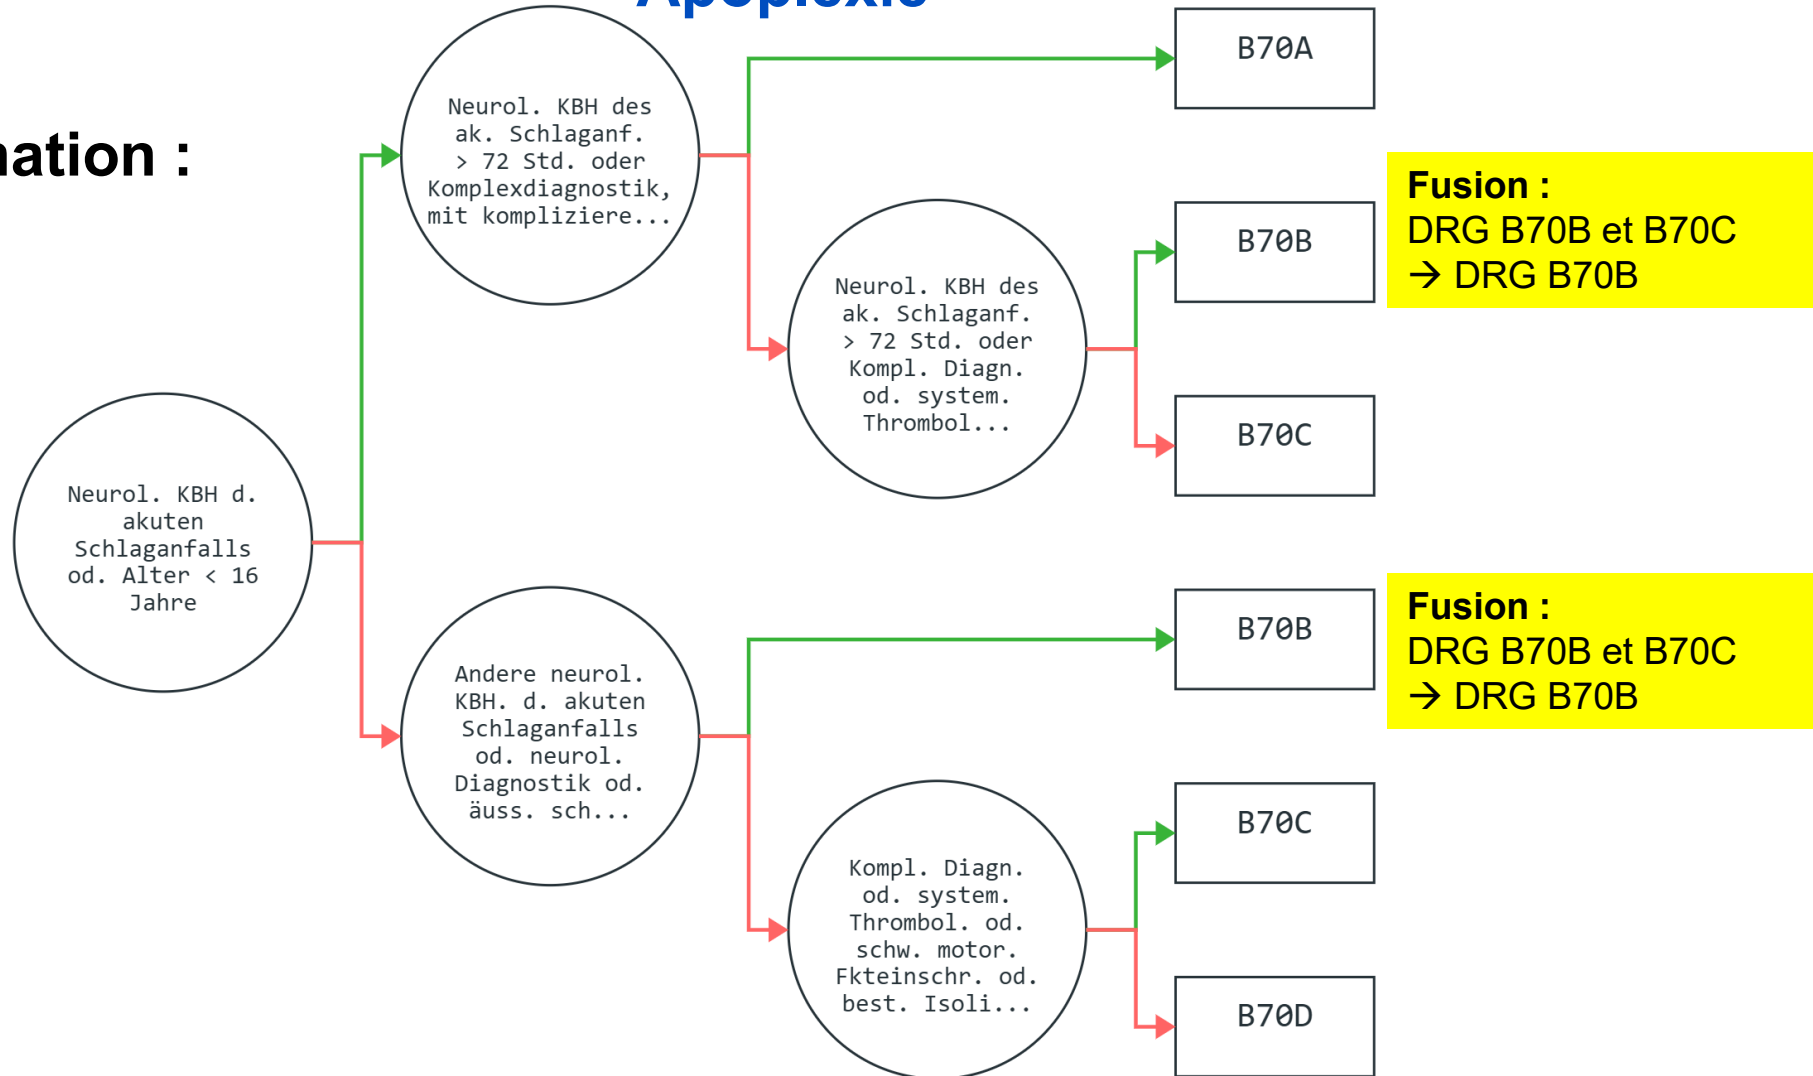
Apoplexie

ation :

Neurol. KBH d. akuten Schlaganfalls od. Alter < 16 Jahre

Neurol. KBH des ak. Schlaganf. > 72 Std. oder Komplexdiagnostik, mit kompliziere...

B70A

Neurol. KBH des ak. Schlaganf. > 72 Std. oder Kompl. Diagn. od. system. Thrombol...

B70B

Fusion :
DRG B70B et B70C
→ DRG B70B

B70C

Andere neurol. KBH. d. akuten Schlaganfalls od. neurol. Diagnostik od. äuss. sch...

B70B

Fusion :
DRG B70B et B70C
→ DRG B70B

Kompl. Diagn. od. system. Thrombol. od. schw. motor. Fkteinschr. od. best. Isoli...

B70C

B70D